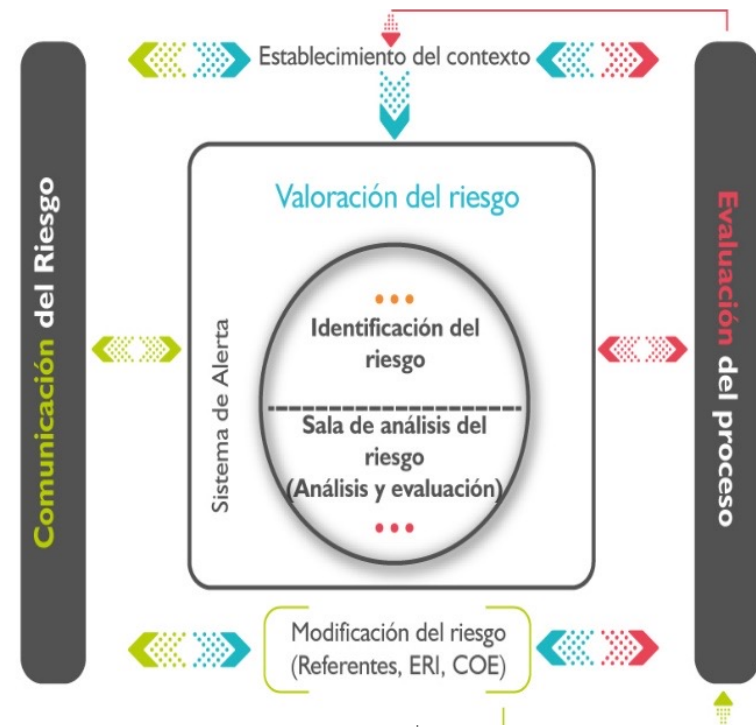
Establecimiento del contexto

Comunicación del Riesgo

Valoración del riesgo

Sistema de Alerta

Identificación del riesgo

Sala de análisis del riesgo (Análisis y evaluación)

Evaluación del proceso

Modificación del riesgo (Referentes, ERI, COE)